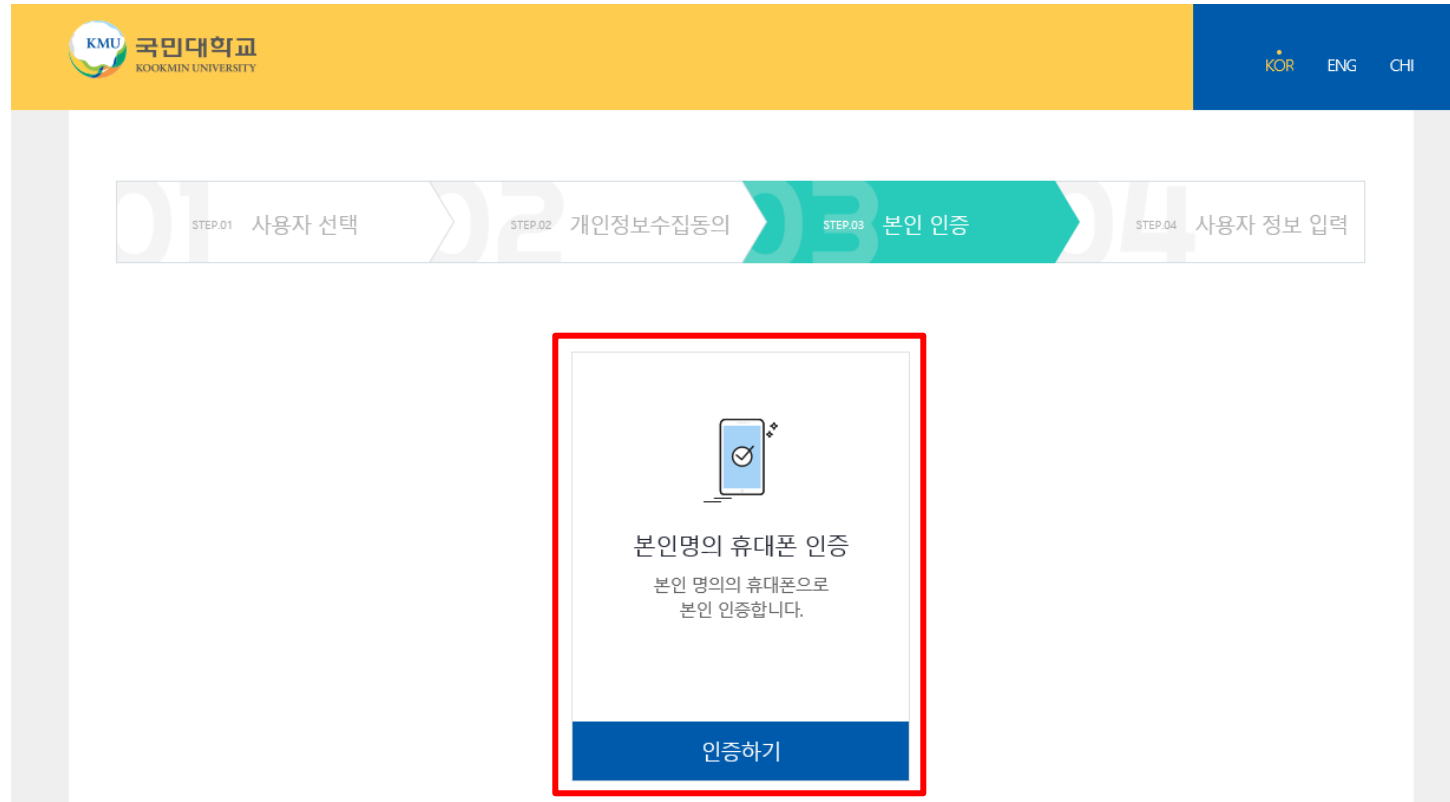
KMU 국민대학교
KOOKMIN UNIVERSITY

KOR ENG CHI

01 STEP.01 사용자 선택
02 STEP.02 개인정보수집동의
03 STEP.03 본인 인증
04 STEP.04 사용자 정보 입력

본인명의 휴대폰 인증

본인 명의의 휴대폰으로
본인 인증합니다.

인증하기